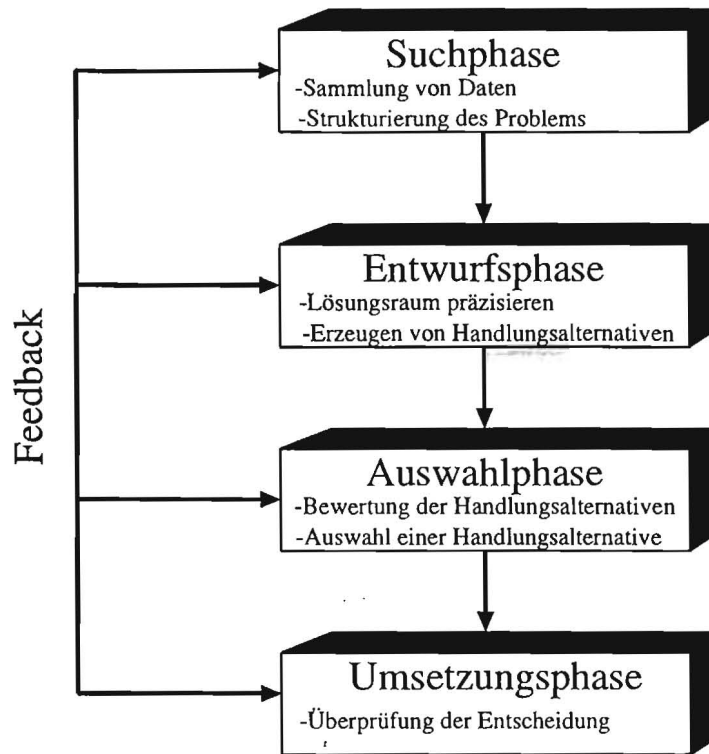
Feedback

Suchphase
-Sammlung von Daten
-Strukturierung des Problems

Entwurfsphase
-Lösungsraum präzisieren
-Erzeugen von Handlungsalternativen

Auswahlphase
-Bewertung der Handlungsalternativen
-Auswahl einer Handlungsalternative

Umsetzungsphase
-Überprüfung der Entscheidung